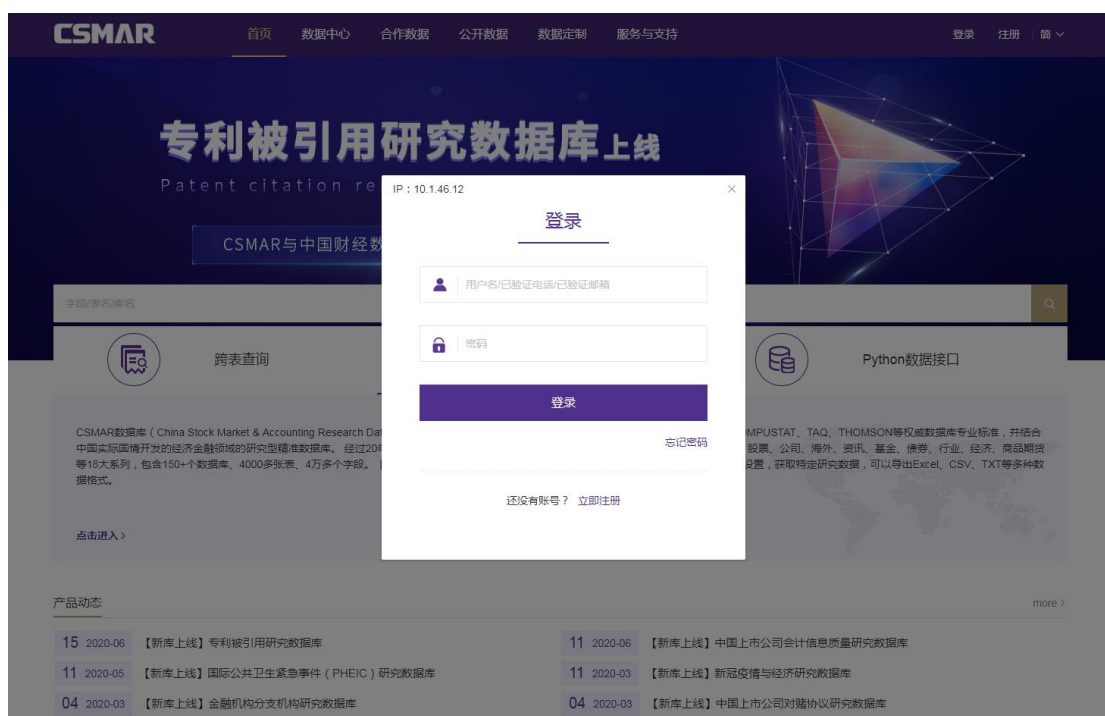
CSMAR 首页 数据中心 合作数据 公开数据 数据定制 服务与支持 登录 注册 简

专利被引用研究数据库上线
Patent citation re

CSMAR与中国财经数

字段/表名/库名

跨表查询

Python数据接口

CSMAR数据库（China Stock Market & Accounting Research Dat 中国实际国情开发的经济金融领域的研究型精准数据库。经过20 等18大系列，包含150+个数据库、4000多张表、4万多个字段。 据格式。

MPUSTAT、TAQ、THOMSON等权威数据库专业标准，并结合 股票、公司、海外、资讯、基金、债券、行业、经济、商品期货 设置，获取特定研究数据，可以导出Excel、CSV、TXT等多种数

点击进入 >

IP：10.1.46.12

登录

用户名/已验证电话/已验证邮箱

密码

登录

忘记密码

还没有账号？ 立即注册

产品动态

more >

15 2020-06 【新库上线】专利被引用研究数据库

11 2020-06 【新库上线】中国上市公司会计信息质量研究数据库

11 2020-05 【新库上线】国际公共卫生紧急事件（PHEIC）研究数据库

11 2020-03 【新库上线】新冠疫情与经济研究数据库

04 2020-03 【新库上线】金融机构分支机构研究数据库

04 2020-03 【新库上线】中国上市公司对赌协议研究数据库